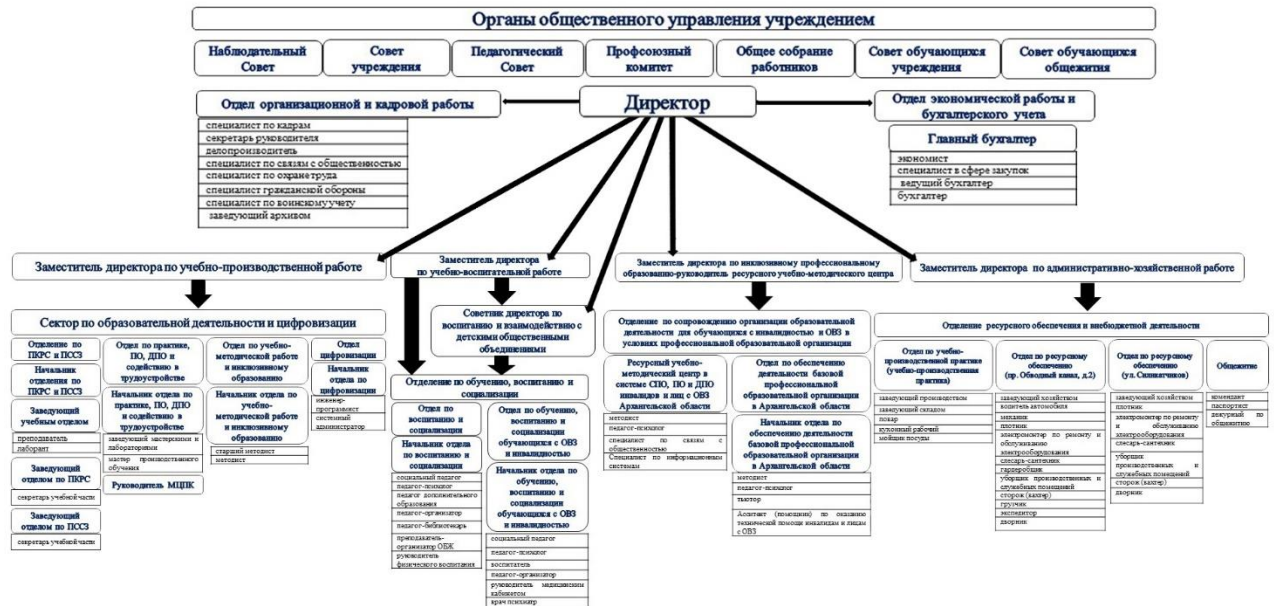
Органы общественного управления учреждением

Наблюдательный Совет

Совет учреждения

Педагогический Совет

Профсоюзный комитет

Общее собрание работников

Совет обучающихся учреждения

Совет обучающихся общежития

Отдел организационной и кадровой работы

Директор

Отдел экономической работы и бухгалтерского учета

специалист по кадрам
секретарь руководителя
делопроизводитель
специалист по связям с общественностью
специалист по охране труда
специалист гражданской обороны
специалист по воинскому учету
заведующий архивом

Главный бухгалтер

экономист
специалист в сфере закупок
ведущий бухгалтер
бухгалтер

Заместитель директора по учебно-производственной работе

Заместитель директора по учебно-воспитательной работе

Заместитель директора по инклюзивному профессиональному образованию-руководитель ресурсного учебно-методического центра

Заместитель директора по административно-хозяйственной работе

Сектор по образовательной деятельности и цифровизации

Отделение по ПКРС и ПССЗ

Начальник отделения по ПКРС и ПССЗ

Заведующий учебным отделом

преподаватель
лаборант

Заведующий отделом по ПКРС

секретарь учебной части

Заведующий отделом по ПССЗ

секретарь учебной части

Отдел по практике, ПО, ДПО и содействию в трудоустройстве

Начальник отдела по практике, ПО, ДПО и содействию в трудоустройстве

заведующий мастерскими и лабораториями
мастер производственного обучения

Руководитель МЦПК

Отдел по учебно-методической работе и инклюзивному образованию

Начальник отдела по учебно-методической работе и инклюзивному образованию

старший методист
методист

Отдел цифровизации

Начальник отдела по цифровизации

инженер-программист
системный администратор

Советник директора по воспитанию и взаимодействию с детскими общественными объединениями

Отделение по обучению, воспитанию и социализации

Отдел по воспитанию и социализации

Начальник отдела по воспитанию и социализации

социальный педагог
педагог-психолог
педагог дополнительного образования
педагог-организатор
педагог-библиотекарь
преподаватель-организатор ОБЖ
руководитель физического воспитания

Отдел по обучению, воспитанию и социализации обучающихся с ОВЗ и инвалидностью

Начальник отдела по обучению, воспитанию и социализации обучающихся с ОВЗ и инвалидностью

социальный педагог
педагог-психолог
воспитатель
педагог-организатор
руководитель медицинским кабинетом
врач психиатр

Отделение по сопровождению организации образовательной деятельности для обучающихся с инвалидностью и ОВЗ в условиях профессиональной образовательной организации

Ресурсный учебно-методический центр в системе СПО, ПО и ДПО инвалидов и лиц с ОВЗ Архангельской области

методист
педагог-психолог
специалист по связям с общественностью
Специалист по информационным системам

Отдел по обеспечению деятельности базовой профессиональной образовательной организации в Архангельской области

Начальник отдела по обеспечению деятельности базовой профессиональной образовательной организации в Архангельской области

методист
педагог-психолог
тьютор
Ассистент (помощник) по оказанию технической помощи инвалидам и лицам с ОВЗ

Отделение ресурсного обеспечения и внебюджетной деятельности

Отдел по учебно-производственной практике (учебно-производственная практика)

заведующий производством
заведующий складом
повар
кухонный рабочий
мойщик посуды

Отдел по ресурсному обеспечению (пр. Обводный канал, д.2)

заведующий хозяйством
водитель автомобиля
механик
плотник
электромонтер по ремонту и обслуживанию электрооборудования
слесарь-сантехник
гардеробщик
уборщик производственных и служебных помещений
сторож (вахтер)
грузчик
экспедитор
дворник

Отдел по ресурсному обеспечению (ул. Силикатчиков)

заведующий хозяйством
плотник
электромонтер по ремонту и обслуживанию электрооборудования
слесарь-сантехник
уборщик производственных и служебных помещений
сторож (вахтер)
дворник

Общежитие

комендант
паспортист
дежурный по общежитию